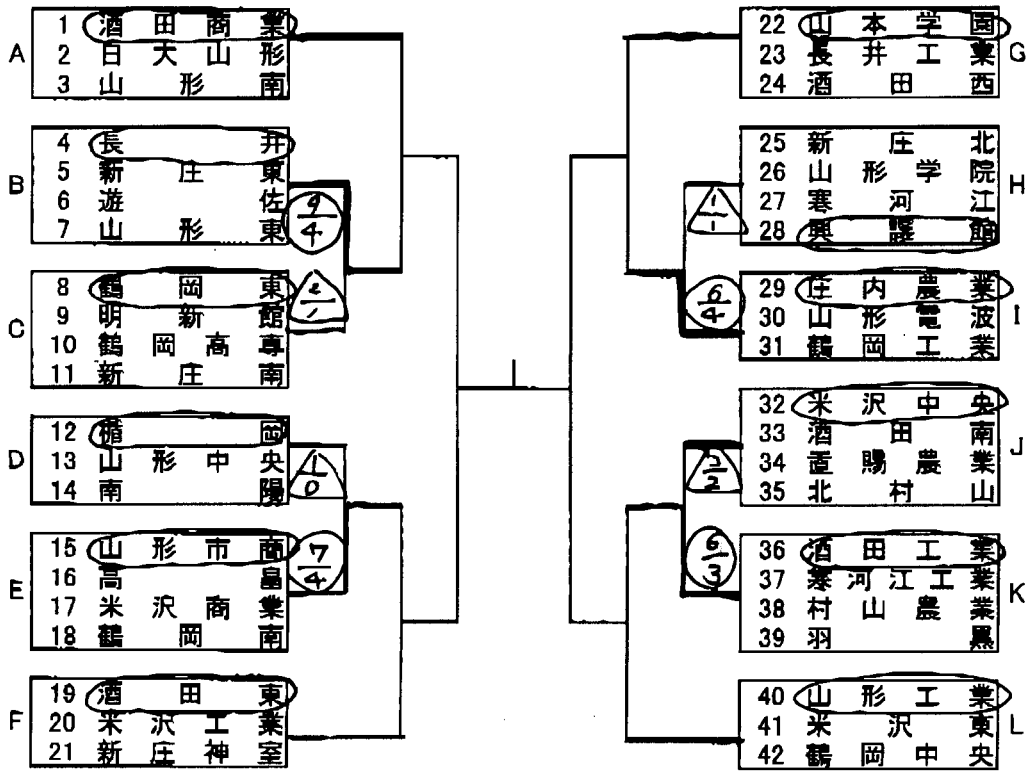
A
1 酒田商業
2 日大山形
3 山形南

B
4 長井
5 新庄東
6 遊佐
7 山形東

$\frac{9}{4}$

C
8 鶴岡東
9 明新館
10 鶴岡高専
11 新庄南

$\frac{2}{1}$

D
12 楯岡
13 山形中央
14 南陽

$\frac{1}{0}$

E
15 山形市商
16 高畠
17 米沢商業
18 鶴岡南

$\frac{7}{4}$

F
19 酒田東
20 米沢工業
21 新庄神室

G
22 山本学園
23 長井工業
24 酒田西

H
25 新庄北
26 山形学院
27 寒河江
28 興譲館

$\frac{1}{1}$

I
29 庄内農業
30 山形電波
31 鶴岡工業

$\frac{6}{4}$

J
32 米沢中央
33 酒田南
34 置賜農業
35 北村山

$\frac{2}{2}$

K
36 酒田工業
37 寒河江工業
38 村山農業
39 羽黒

$\frac{6}{3}$

L
40 山形工業
41 米沢東
42 鶴岡中央